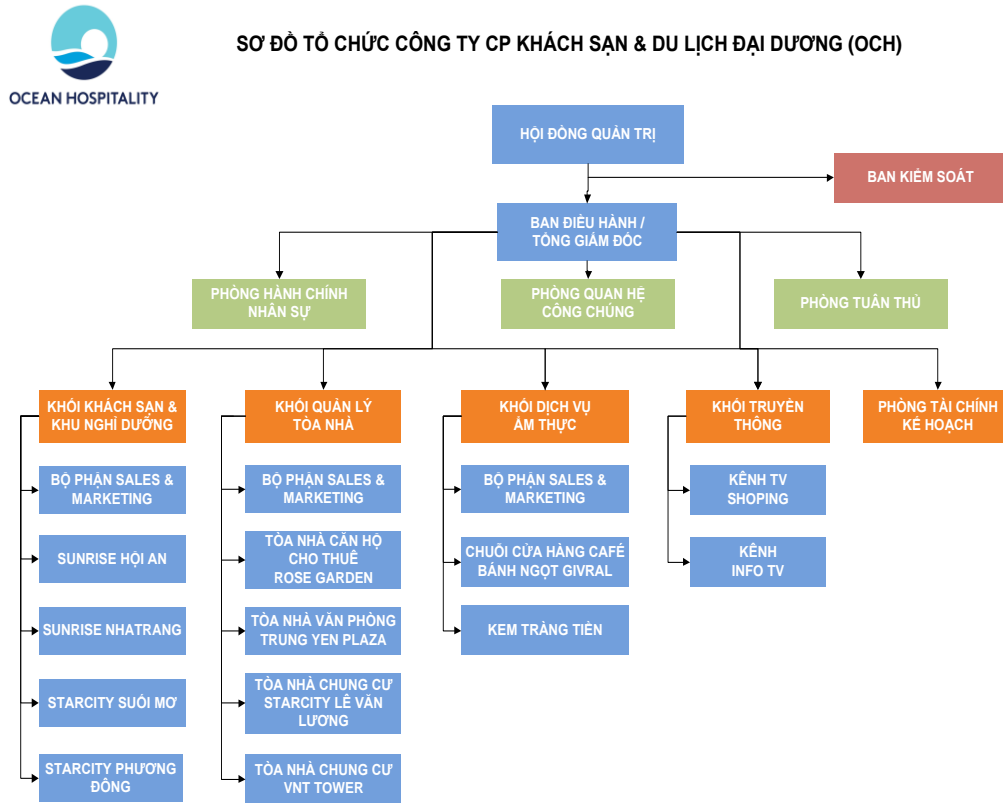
OCEAN HOSPITALITY

SƠ ĐỒ TỔ CHỨC CÔNG TY CP KHÁCH SẠN & DU LỊCH ĐẠI DƯƠNG (OCH)

HỘI ĐỒNG QUẢN TRỊ

BAN KIỂM SOÁT

BAN ĐIỀU HÀNH / TỔNG GIÁM ĐỐC

PHÒNG HÀNH CHÍNH NHÂN SỰ

PHÒNG QUAN HỆ CÔNG CHÚNG

PHÒNG TUÂN THỦ

KHỐI KHÁCH SẠN & KHU NGHỈ DƯỠNG

BỘ PHẬN SALES & MARKETING

SUNRISE HỘI AN

SUNRISE NHATRANG

STARCITY SUỐI MƠ

STARCITY PHƯƠNG ĐÔNG

KHỐI QUẢN LÝ TÒA NHÀ

BỘ PHẬN SALES & MARKETING

TÒA NHÀ CĂN HỘ CHO THUÊ ROSE GARDEN

TÒA NHÀ VĂN PHÒNG TRUNG YEN PLAZA

TÒA NHÀ CHUNG CƯ STARCITY LÊ VĂN LƯƠNG

TÒA NHÀ CHUNG CƯ VNT TOWER

KHỐI DỊCH VỤ ẨM THỰC

BỘ PHẬN SALES & MARKETING

CHUỖI CỬA HÀNG CAFÉ BÁNH NGỌT GIVRAL

KEM TRÀNG TIỀN

KHỐI TRUYỀN THÔNG

KÊNH TV SHOPING

KÊNH INFO TV

PHÒNG TÀI CHÍNH KẾ HOẠCH